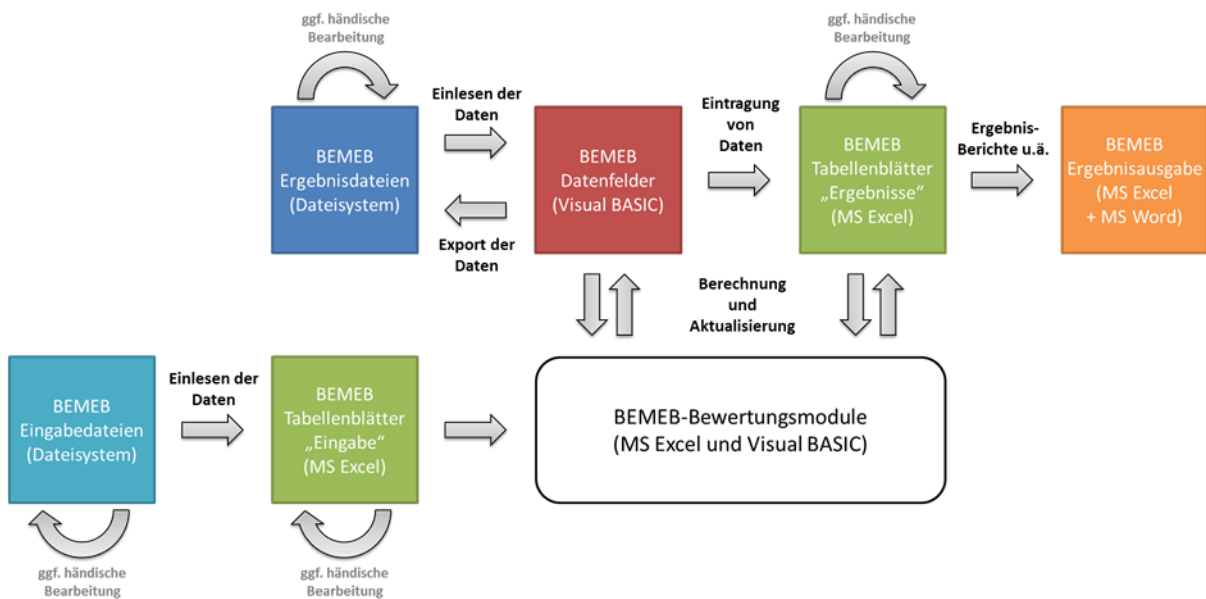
ggf. händische Bearbeitung

ggf. händische Bearbeitung

Einlesen der Daten

Eintragung von Daten

Ergebnis-Berichte u.ä.

BEMEB Ergebnisdateien (Dateisystem)

BEMEB Datenfelder (Visual BASIC)

BEMEB Tabellenblätter „Ergebnisse“ (MS Excel)

BEMEB Ergebnisausgabe (MS Excel + MS Word)

Export der Daten

Berechnung und Aktualisierung

BEMEB Eingabedateien (Dateisystem)

Einlesen der Daten

BEMEB Tabellenblätter „Eingabe“ (MS Excel)

BEMEB-Bewertungsmodule (MS Excel und Visual BASIC)

ggf. händische Bearbeitung

ggf. händische Bearbeitung